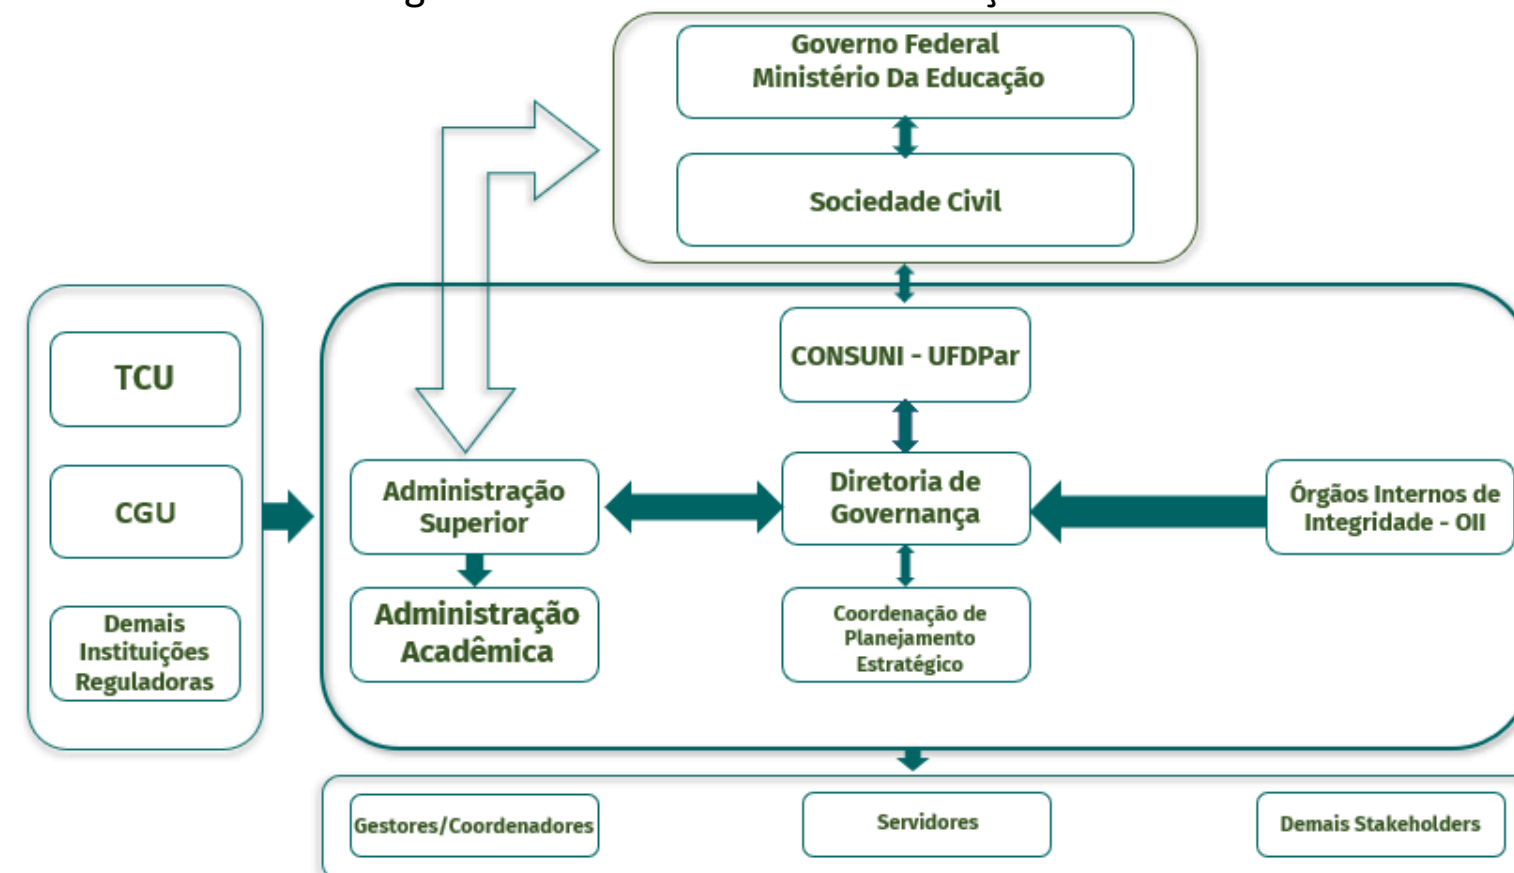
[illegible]

Governo Federal
Ministério Da Educação

Sociedade Civil

TCU

CGU

Demais Instituições Reguladoras

CONSUNI - UFDPar

Administração Superior

Diretoria de Governança

Órgãos Internos de Integridade - OII

Administração Acadêmica

Coordenação de Planejamento Estratégico

Gestores/Coordenadores

Servidores

Demais Stakeholders